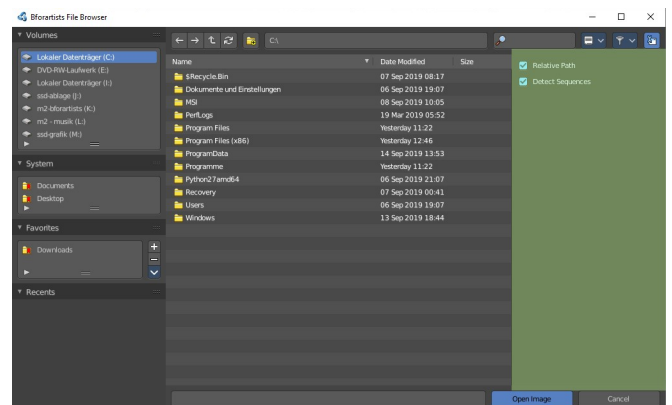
Bforartists File Browser

Volumes
Lokaler Datenträger (C:)
DVD-RW-Laufwerk (E:)
Lokaler Datenträger (I:)
ssd-ablage (J:)
m2-bforartists (K:)
m2 - musik (L:)
ssd-grafik (M:)

System
Documents
Desktop

Favorites
Downloads

Recents

C:\

| Name | Date Modified | Size |
|---|---|---|
| $Recycle.Bin | 07 Sep 2019 08:17 | |
| Dokumente und Einstellungen | 06 Sep 2019 19:07 | |
| MSI | 08 Sep 2019 10:05 | |
| PerfLogs | 19 Mar 2019 05:52 | |
| Program Files | Yesterday 11:22 | |
| Program Files (x86) | Yesterday 12:46 | |
| ProgramData | 14 Sep 2019 13:53 | |
| Programme | Yesterday 11:22 | |
| Python27amd64 | 06 Sep 2019 21:07 | |
| Recovery | 07 Sep 2019 00:41 | |
| Users | 06 Sep 2019 19:07 | |
| Windows | 13 Sep 2019 18:44 | |

Relative Path
Detect Sequences

Open Image
Cancel